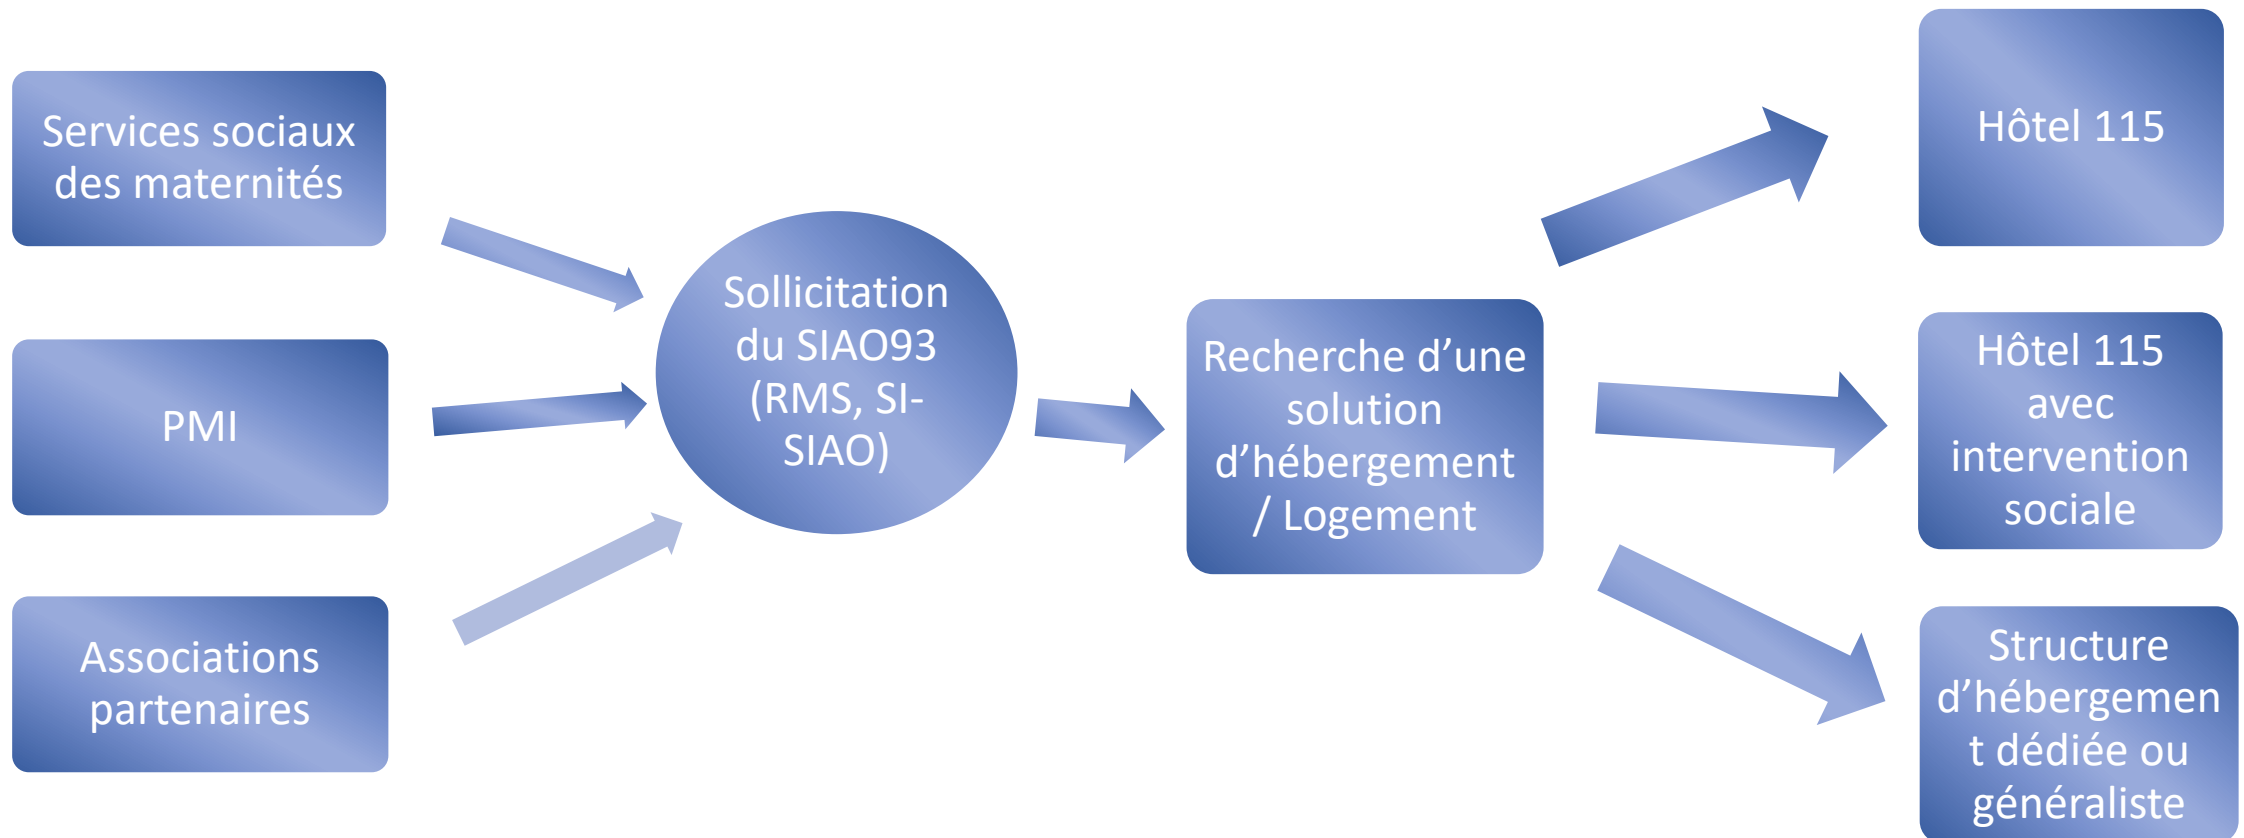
Services sociaux des maternités

PMI

Associations partenaires

Sollicitation du SIAO93 (RMS, SI-SIAO)

Recherche d'une solution d'hébergement / Logement

Hôtel 115

Hôtel 115 avec intervention sociale

Structure d'hébergement dédiée ou généraliste